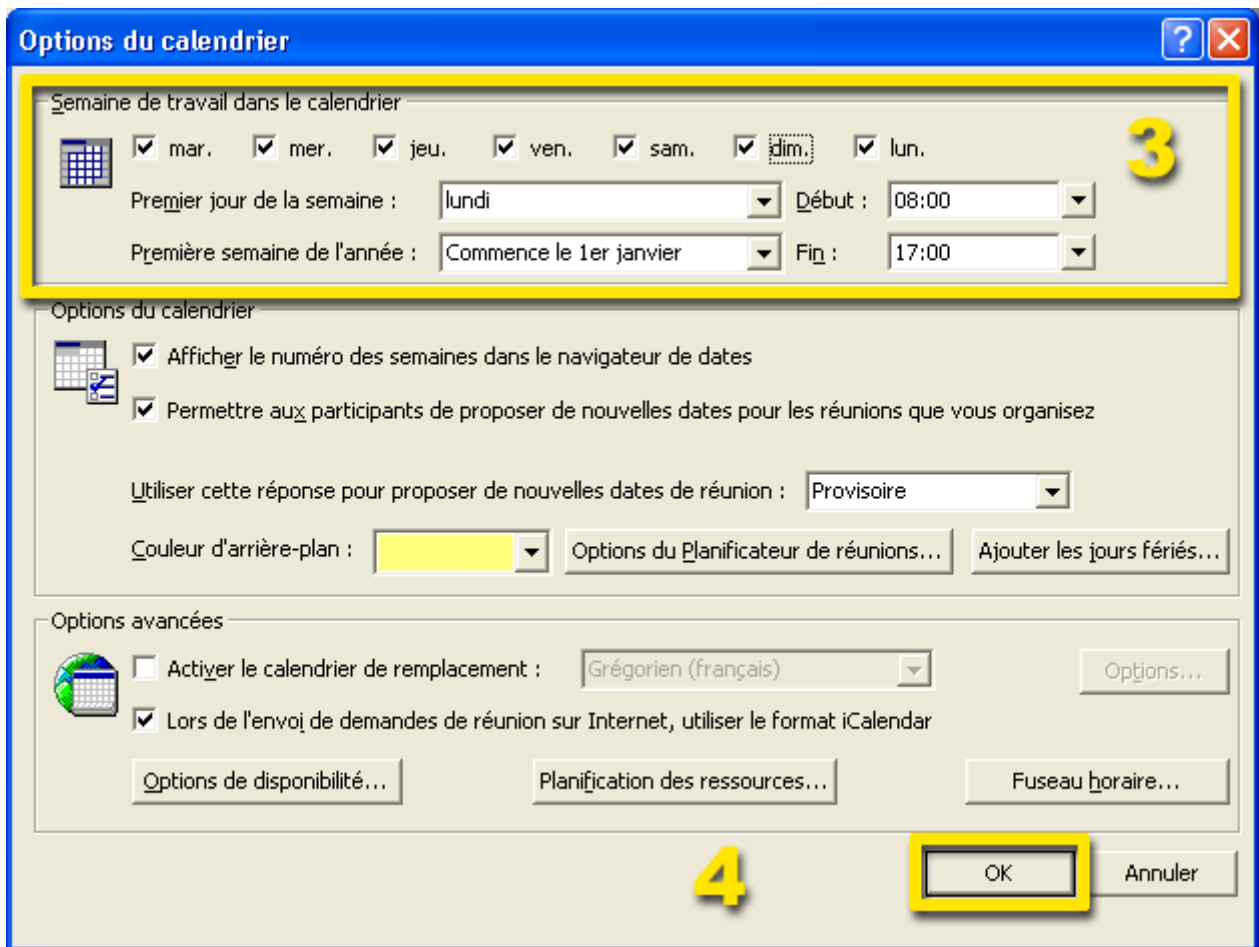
Options du calendrier

Semaine de travail dans le calendrier

mar. mer. jeu. ven. sam. dim. lun.

Premier jour de la semaine : lundi

Début : 08:00

Première semaine de l'année : Commence le 1er janvier

Fin : 17:00

3

Options du calendrier

Afficher le numéro des semaines dans le navigateur de dates

Permettre aux participants de proposer de nouvelles dates pour les réunions que vous organisez

Utiliser cette réponse pour proposer de nouvelles dates de réunion : Provisoire

Couleur d'arrière-plan :

Options du Planificateur de réunions...

Ajouter les jours fériés...

Options avancées

Activer le calendrier de remplacement : Grégorien (français)

Options...

Lors de l'envoi de demandes de réunion sur Internet, utiliser le format iCalendar

Options de disponibilité...

Planification des ressources...

Fuseau horaire...

4

OK

Annuler